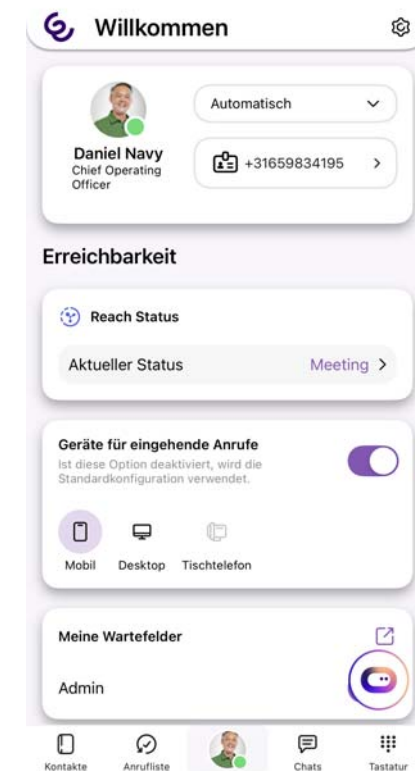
Willkommen

Daniel Navy
Chief Operating Officer

Automatisch

+31659834195

Erreichbarkeit

Reach Status

Aktueller Status

Meeting

Geräte für eingehende Anrufe

Ist diese Option deaktiviert, wird die Standardkonfiguration verwendet.

Mobil Desktop Tischtelefon

Meine Wartefelder

Admin

Kontakte Anrufliste Chats Tastatur